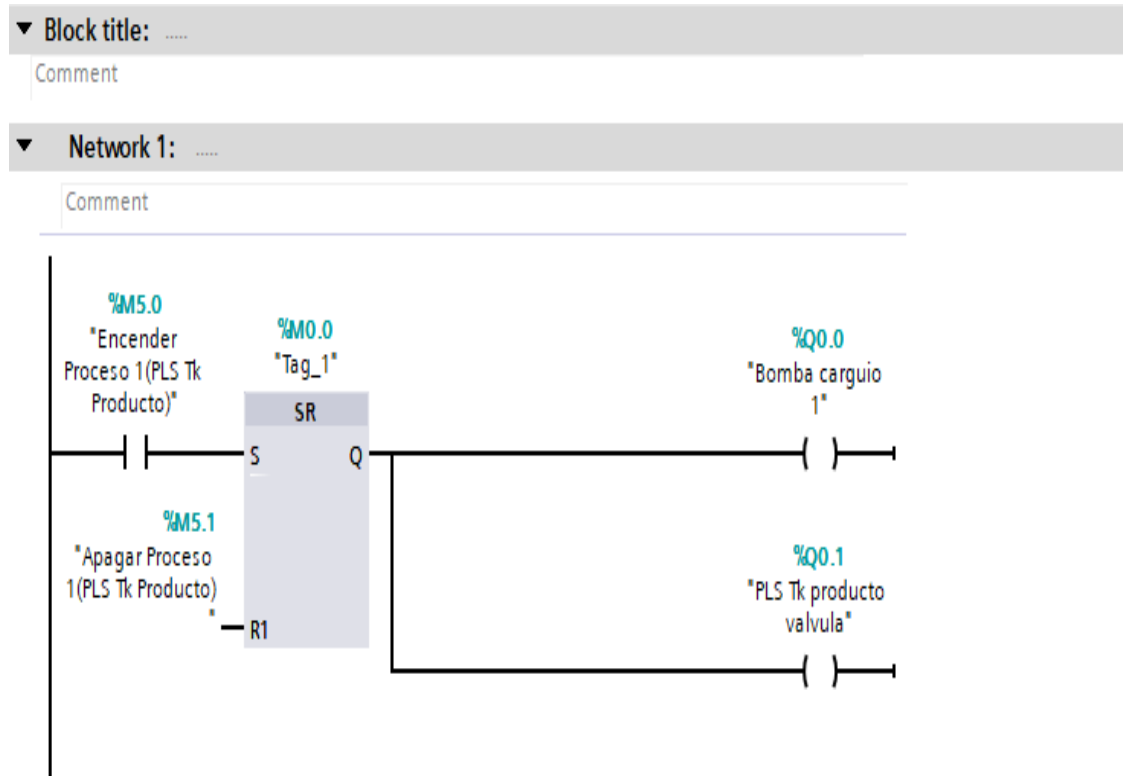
▼ Block title: .....

Comment

▼ Network 1: .....

Comment

%M5.0
"Encender Proceso 1(PLS Tk Producto)"

%M0.0
"Tag_1"

SR

S

Q

%M5.1
"Apagar Proceso 1(PLS Tk Producto)
"

R1

%Q0.0
"Bomba carguio 1"

%Q0.1
"PLS Tk producto valvula"